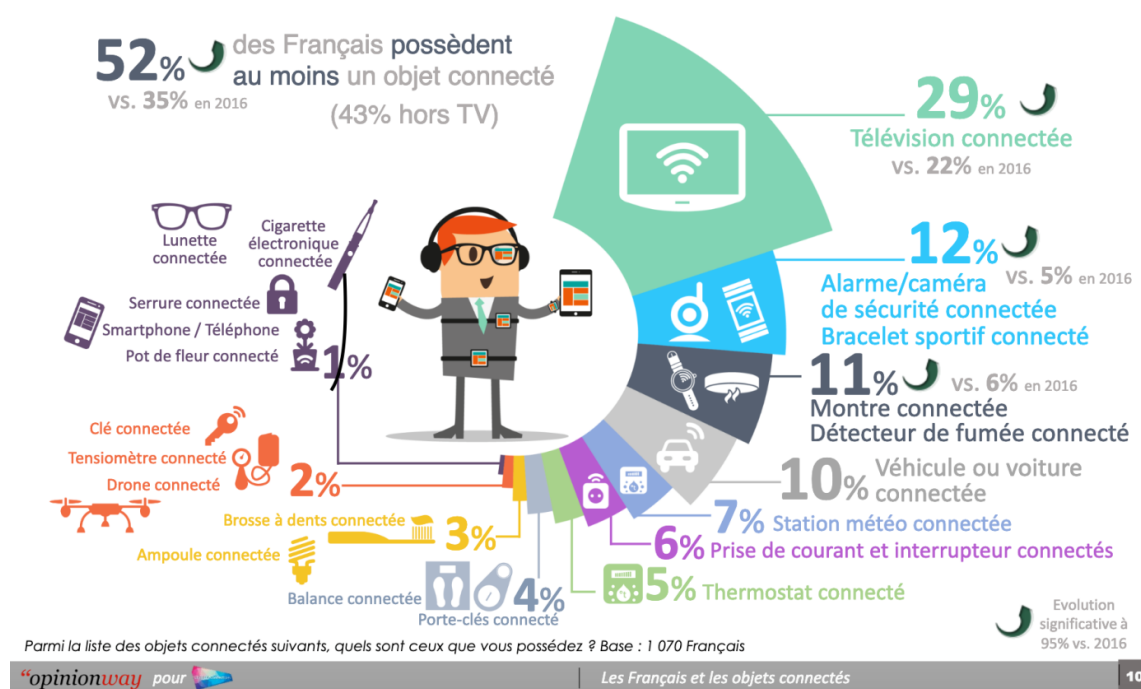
52% des Français possèdent au moins un objet connecté
vs. 35% en 2016
(43% hors TV)

29% Télévision connectée
vs. 22% en 2016

12% vs. 5% en 2016
Alarme/caméra de sécurité connectée
Bracelet sportif connecté

11% vs. 6% en 2016
Montre connectée
Détecteur de fumée connecté

10% Véhicule ou voiture connectée

7% Station météo connectée

6% Prise de courant et interrupteur connectés

5% Thermostat connecté

4% Balance connectée
Porte-clés connecté

3% Brosse à dents connectée
Ampoule connectée

2% Clé connectée
Tensiomètre connecté
Drone connecté

1% Lunette connectée
Cigarette électronique connectée
Serrure connectée
Smartphone / Téléphone
Pot de fleur connecté

Evolution significative à 95% vs. 2016

Parmi la liste des objets connectés suivants, quels sont ceux que vous possédez ? Base : 1 070 Français

"opinionway pour
Les Français et les objets connectés
10